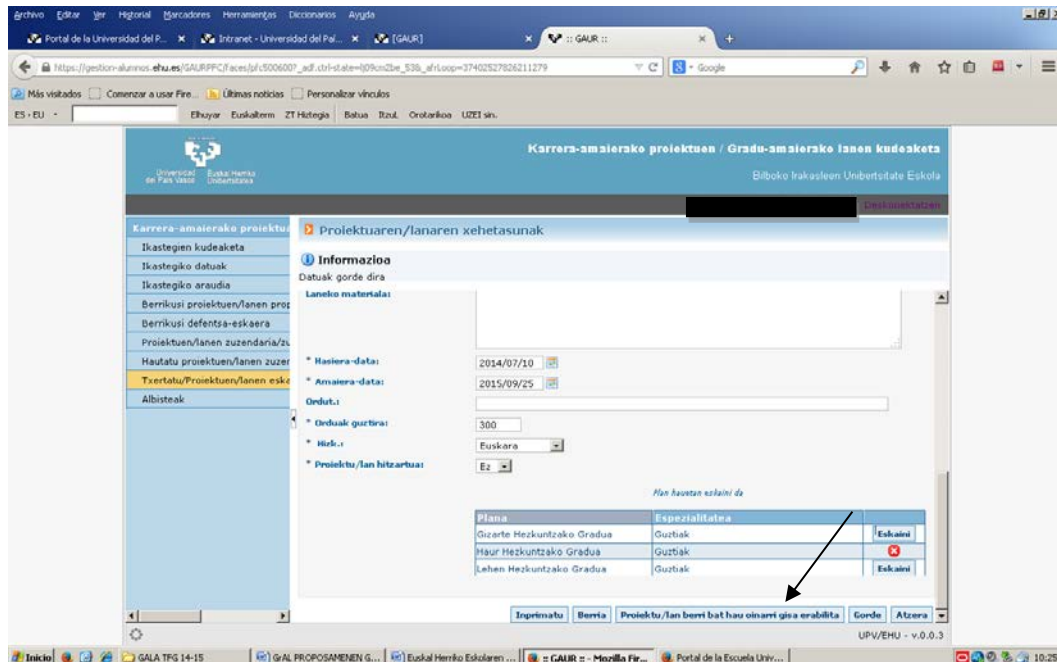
Archivo Editar Ver Historial Marcadores Herramientas Diccionarios Ayuda

Portal de la Universidad del P... × Intranet - Universidad del Pal... × [GAUR] × :: GAUR :: × +

https://gestion-alumnos.ehu.es/GAURPFC/faces/pfc5006007_adf.ctrl-state=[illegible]_afrLoop=374025278262112 79

Google

Más visitados Comenzar a usar Fire... Últimas noticias Personalizar vínculos

ES › EU Elhuyar Euskalterm ZT Hiztegia Batua Itzul Orotarikoa UZEI sin.

Universidad del País Vasco Euskal Herriko Unibertsitatea

Karrera-amaierako proiektuen / Gradu-amaierako lanen kudeaketa

Bilboko Irakasleen Unibertsitate Eskola

Deskonektatzen

Karrera-amaierako proiektu

Ikastegien kudeaketa

Ikastegiko datuak

Ikastegiko araudia

Berrikusi proiektuen/lanen prop

Berrikusi defentsa-eskaera

Proiektuen/lanen zuzendaria/zu

Hautatu proiektuen/lanen zuzen

Txertatu/Proiektuen/lanen eska

Albisteak

Proiektuaren/lanaren xehetasunak

Informazioa

Datuak gorde dira

Laneko materiala:

* Hasiera-data: 2014/07/10

* Amaiera-data: 2015/09/25

Ordut.:

* Orduak guztira: 300

* Hizk.: Euskara

* Proiektu/lan hitzartua: Ez

Plan hauetan eskaini da

| Plana | Espezialitatea | |
|---|---|---|
| Gizarte Hezkuntzako Gradua | Guztiak | Eskaini |
| Haur Hezkuntzako Gradua | Guztiak | |
| Lehen Hezkuntzako Gradua | Guztiak | Eskaini |

Inprimatu Berria Proiektu/lan berri bat hau oinarri gisa erabilita Gorde Atzera

UPV/EHU - v.0.0.3

Inicio GALA TFG 14-15 GrAL PROPOSAMENEN G... Euskal Herriko Eskolaren ... :: GAUR :: - Mozilla Fir... Portal de la Escuela Univ... 10:25